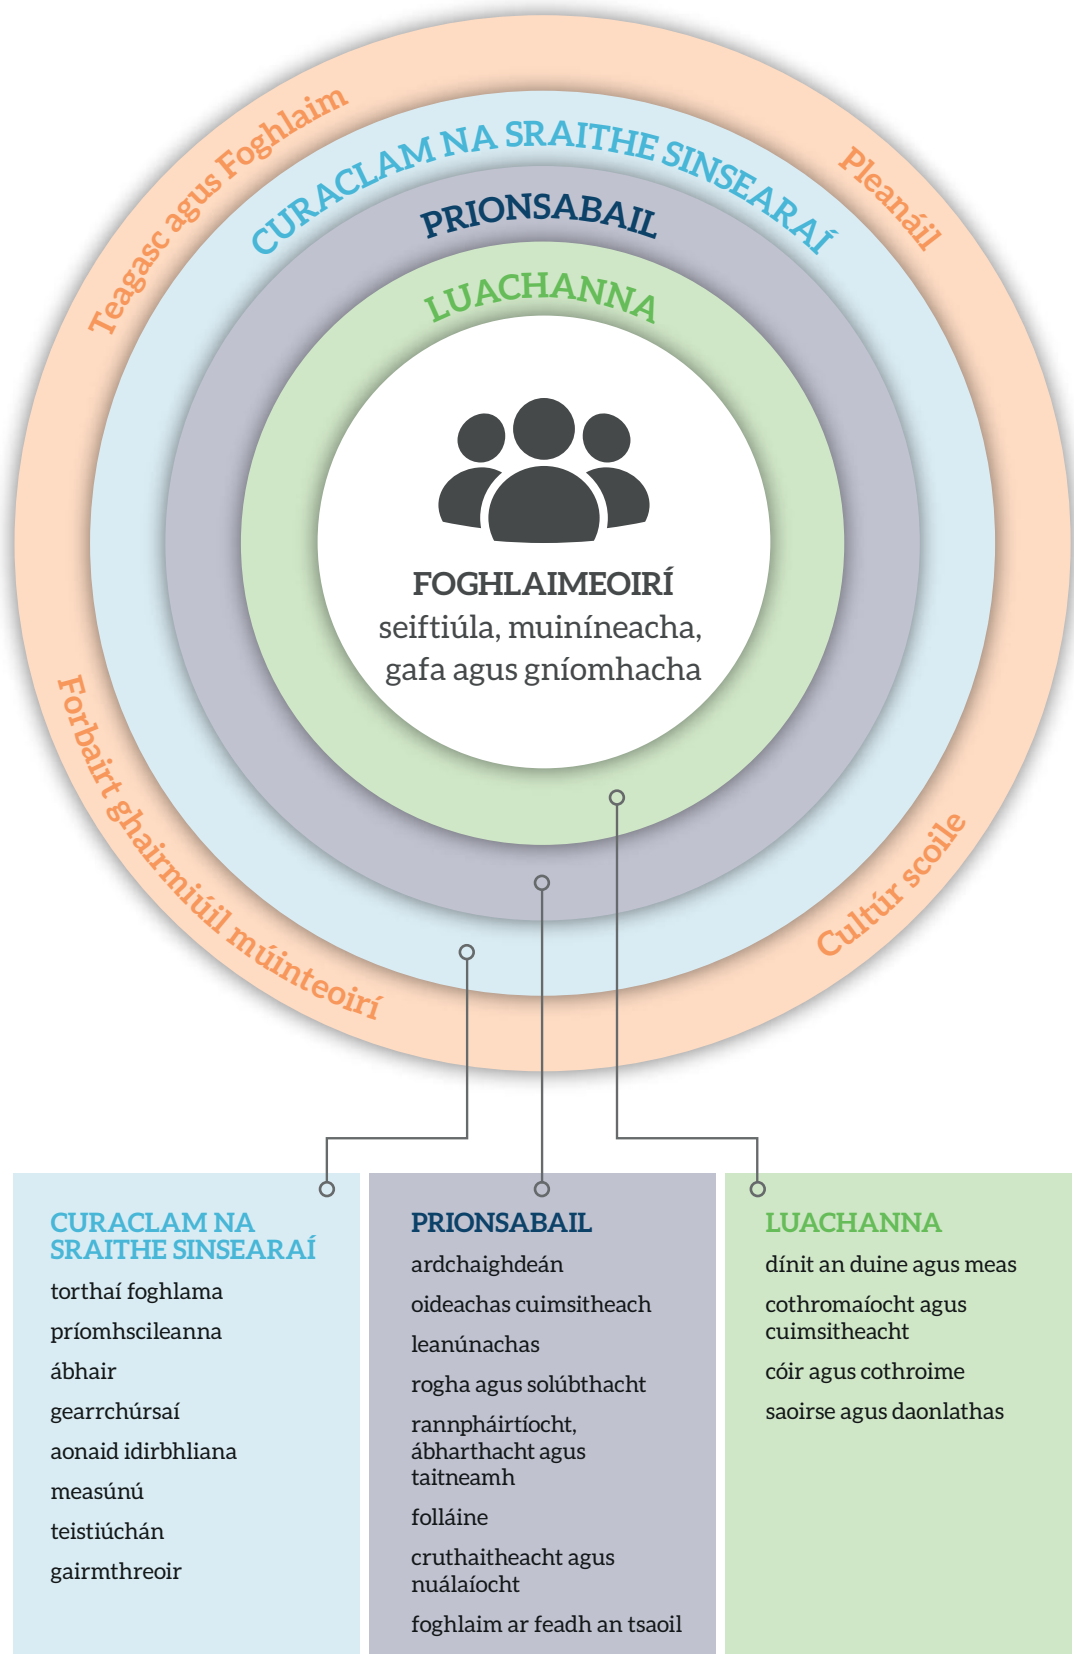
Teagasc agus Foghlaim

Pleanáil

CURACLAM NA SRAITHE SINSEARAÍ

PRIONSABAIL

LUACHANNA

FOGHLAIMEOIRÍ
seiftiúla, muiníneacha, gafa agus gníomhacha

Forbairt ghairmiúil múinteoirí

Cultúr scoile

CURACLAM NA SRAITHE SINSEARAÍ
torthaí foghlama
príomhscileanna
ábhair
gearrchúrsaí
aonaid idirbhliana
measúnú
teistiúchán
gairmthreoir

PRIONSABAIL
ardchaighdeán
oideachas cuimsitheach
leanúnachas
rogha agus solúbthacht
rannpháirtíocht, ábharthacht agus taitneamh
folláine
cruthaitheacht agus nuálaíocht
foghlaim ar feadh an tsaoil

LUACHANNA
dínit an duine agus meas
cothromaíocht agus cuimsitheacht
cóir agus cothroime
saoirse agus daonlathas